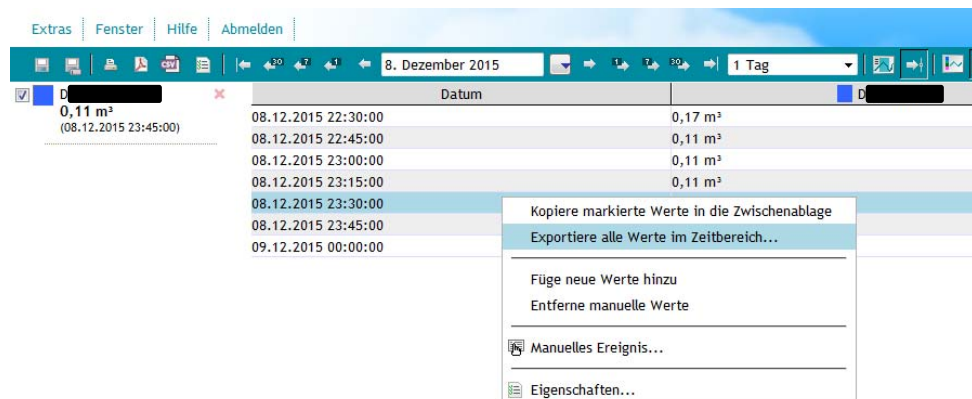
Extras | Fenster | Hilfe | Abmelden

8. Dezember 2015 | 1 Tag

D
0,11 m³
(08.12.2015 23:45:00)

| Datum | D |
|---|---|
| 08.12.2015 22:30:00 | 0,17 m³ |
| 08.12.2015 22:45:00 | 0,11 m³ |
| 08.12.2015 23:00:00 | 0,11 m³ |
| 08.12.2015 23:15:00 | 0,11 m³ |
| 08.12.2015 23:30:00 | |
| 08.12.2015 23:45:00 | |
| 09.12.2015 00:00:00 | |

Kopiere markierte Werte in die Zwischenablage
Exportiere alle Werte im Zeitbereich...
Füge neue Werte hinzu
Entferne manuelle Werte
Manuelles Ereignis...
Eigenschaften...